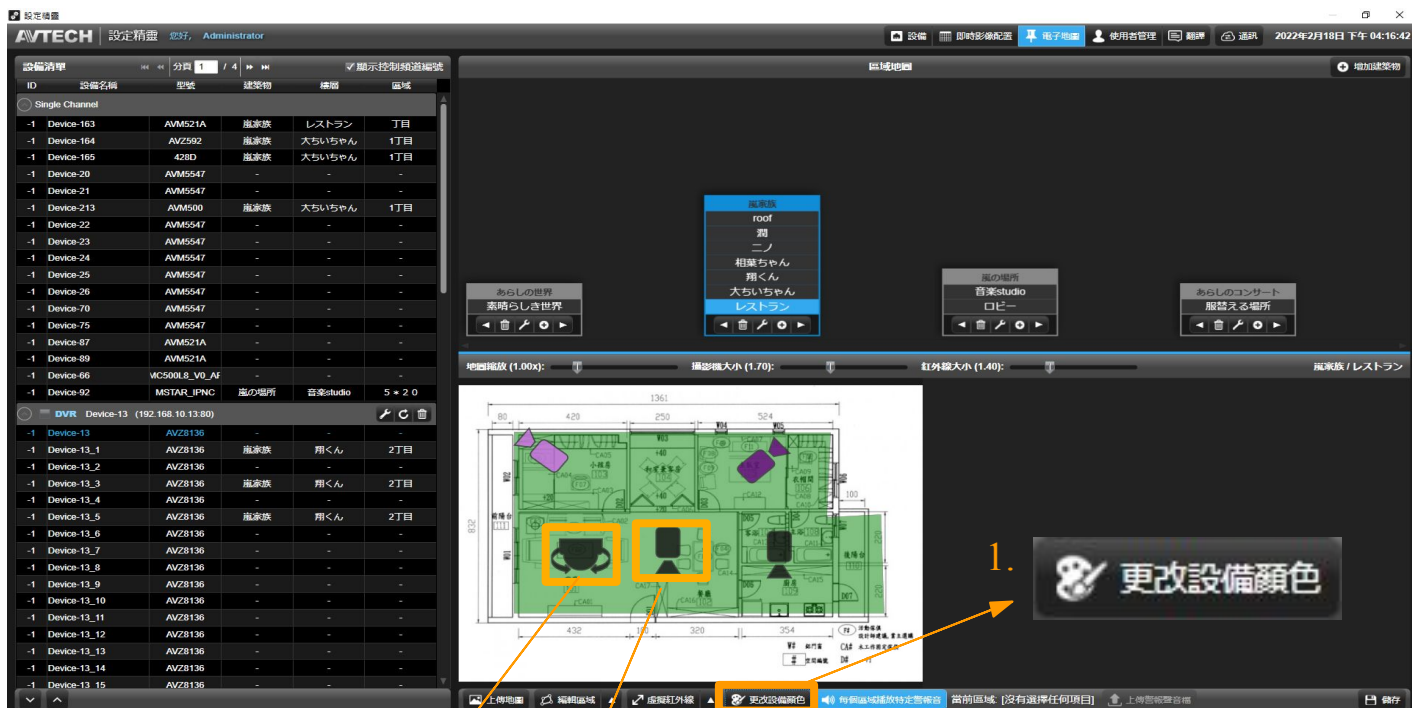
設定精靈

AVTECH | 設定精靈 您好, Administrator

設備 即時影像配置 電子地圖 使用者管理 翻譯 通訊 2022年2月18日 下午 04:16:42

設備清單 分頁 1 / 4 顯示控制頻道編號

| ID | 設備名稱 | 型號 | 建築物 | 樓層 | 區域 |
|---|---|---|---|---|---|
| Single Channel | | | | | |
| -1 | Device-163 | AVM521A | 嵐家族 | レストラン | 丁目 |
| -1 | Device-164 | AVZ592 | 嵐家族 | 大ちいちゃん | 1丁目 |
| -1 | Device-165 | 428D | 嵐家族 | 大ちいちゃん | 1丁目 |
| -1 | Device-20 | AVM5547 | - | - | - |
| -1 | Device-21 | AVM5547 | - | - | - |
| -1 | Device-213 | AVM500 | 嵐家族 | 大ちいちゃん | 1丁目 |
| -1 | Device-22 | AVM5547 | - | - | - |
| -1 | Device-23 | AVM5547 | - | - | - |
| -1 | Device-24 | AVM5547 | - | - | - |
| -1 | Device-25 | AVM5547 | - | - | - |
| -1 | Device-26 | AVM5547 | - | - | - |
| -1 | Device-70 | AVM5547 | - | - | - |
| -1 | Device-75 | AVM5547 | - | - | - |
| -1 | Device-87 | AVM521A | - | - | - |
| -1 | Device-89 | AVM521A | - | - | - |
| -1 | Device-66 | MC500L8_V0_AF | - | - | - |
| -1 | Device-92 | MSTAR_IPNC | 嵐の場所 | 音楽studio | 5＊２０ |
| DVR Device-13 (192.168.10.13:80) | | | | | |
| -1 | Device-13 | AVZ8136 | - | - | - |
| -1 | Device-13_1 | AVZ8136 | 嵐家族 | 翔くん | 2丁目 |
| -1 | Device-13_2 | AVZ8136 | - | - | - |
| -1 | Device-13_3 | AVZ8136 | 嵐家族 | 翔くん | 2丁目 |
| -1 | Device-13_4 | AVZ8136 | - | - | - |
| -1 | Device-13_5 | AVZ8136 | 嵐家族 | 翔くん | 2丁目 |
| -1 | Device-13_6 | AVZ8136 | - | - | - |
| -1 | Device-13_7 | AVZ8136 | - | - | - |
| -1 | Device-13_8 | AVZ8136 | - | - | - |
| -1 | Device-13_9 | AVZ8136 | - | - | - |
| -1 | Device-13_10 | AVZ8136 | - | - | - |
| -1 | Device-13_11 | AVZ8136 | - | - | - |
| -1 | Device-13_12 | AVZ8136 | - | - | - |
| -1 | Device-13_13 | AVZ8136 | - | - | - |
| -1 | Device-13_14 | AVZ8136 | - | - | - |
| -1 | Device-13_15 | AVZ8136 | - | - | - |

區域地圖 增加建築物

嵐家族
roof
潤
ニノ
相葉ちゃん
翔くん
大ちいちゃん
レストラン

あらしの世界
素晴らしき世界

嵐の場所
音楽studio
ロビー

あらしのコンサート
服替える場所

地圖縮放 (1.00x): 攝影機大小 (1.70): 紅外線大小 (1.40): 嵐家族 / レストラン

1361
80 420 250 524
832
432 320 354

1. 更改設備顏色

上傳地圖 編輯區域 虛擬紅外線 更改設備顏色 每個區域播放特定警報音 當前區域: [沒有選擇任何項目] 上傳警報聲音檔 儲存